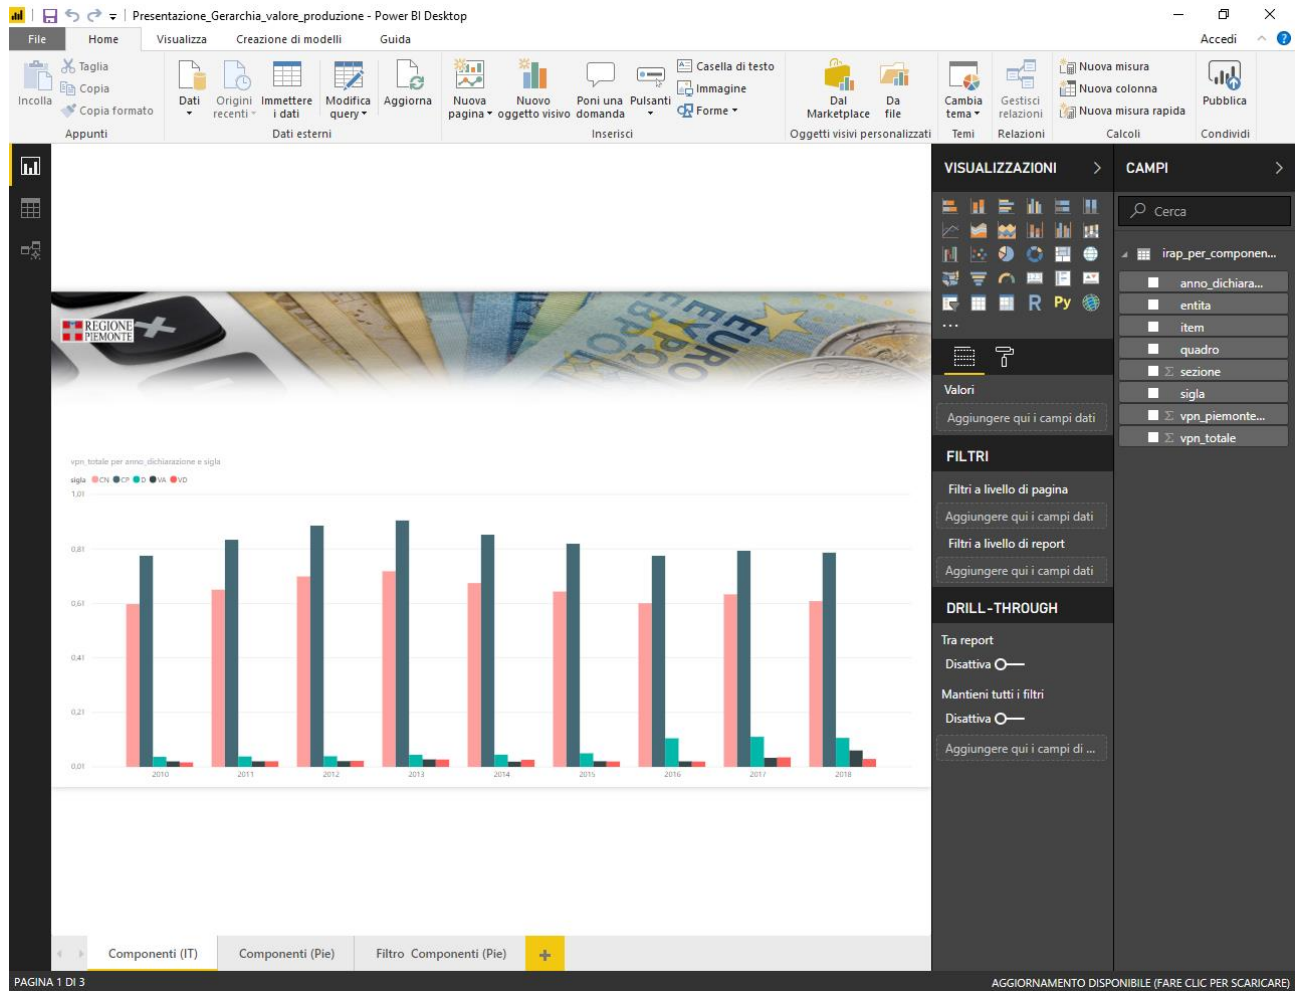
Presentazione_Gerarchia_valore_produzione - Power BI Desktop

File Home Visualizza Creazione di modelli Guida Accedi

Incolla Taglia Copia Copia formato Appunti
Dati Origini recenti Immettere i dati Modifica query Aggiorna Dati esterni
Nuova pagina Nuovo oggetto visivo Poni una domanda Pulsanti Casella di testo Immagine Forme Inserisci
Dal Marketplace Da file Oggetti visivi personalizzati
Cambia tema Temi
Gestisci relazioni Relazioni
Nuova misura Nuova colonna Nuova misura rapida Calcoli
Pubblica Condividi

REGIONE PIEMONTE

vpn_totale per anno_dichiarazione e sigla
sigla CN CP D VA VD
1,0
0,8
0,6
0,4
0,2
0,0
2010 2011 2012 2013 2014 2015 2016 2017 2018

VISUALIZZAZIONI
R Py
...
Valori
Aggiungere qui i campi dati
FILTRI
Filtri a livello di pagina
Aggiungere qui i campi dati
Filtri a livello di report
Aggiungere qui i campi dati
DRILL-THROUGH
Tra report
Disattiva
Mantieni tutti i filtri
Disattiva
Aggiungere qui i campi di ...

CAMPI
Cerca
irap_per_componen...
anno_dichiara...
entita
item
quadro
sezione
sigla
vpn_piemonte...
vpn_totale

Componenti (IT) Componenti (Pie) Filtro Componenti (Pie) +

PAGINA 1 DI 3
AGGIORNAMENTO DISPONIBILE (FARE CLIC PER SCARICARE)